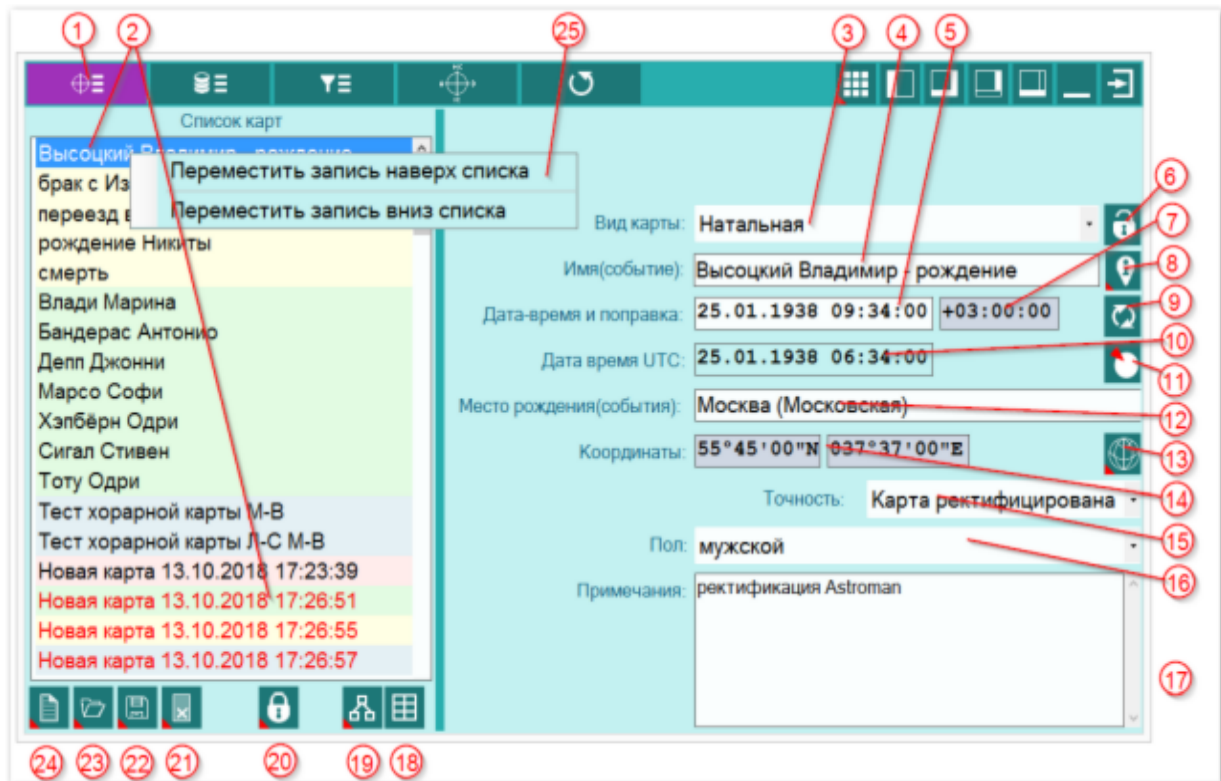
1 2 25 3 4 5

Список карт

Высоцкий Владимир - рождение
брак с Из
переезд в
рождение Никиты
смерть
Влади Марина
Бандерас Антонио
Депп Джонни
Марсо Софи
Хэпбёрн Одри
Сигал Стивен
Тоту Одри
Тест хорарной карты М-В
Тест хорарной карты Л-С М-В
Новая карта 13.10.2018 17:23:39
Новая карта 13.10.2018 17:26:51
Новая карта 13.10.2018 17:26:55
Новая карта 13.10.2018 17:26:57

Переместить запись наверх списка
Переместить запись вниз списка

Вид карты: Натальная
Имя(событие): Высоцкий Владимир - рождение
Дата-время и поправка: 25.01.1938 09:34:00 +03:00:00
Дата время UTC: 25.01.1938 06:34:00
Место рождения(события): Москва (Московская)
Координаты: 55°45'00"N 037°37'00"E
Точность: Карта ректифицирована
Пол: мужской
Примечания: ректификация Astroman

6 7 8 9 10 11 12 13 14 15 16 17

24 23 22 21 20 19 18